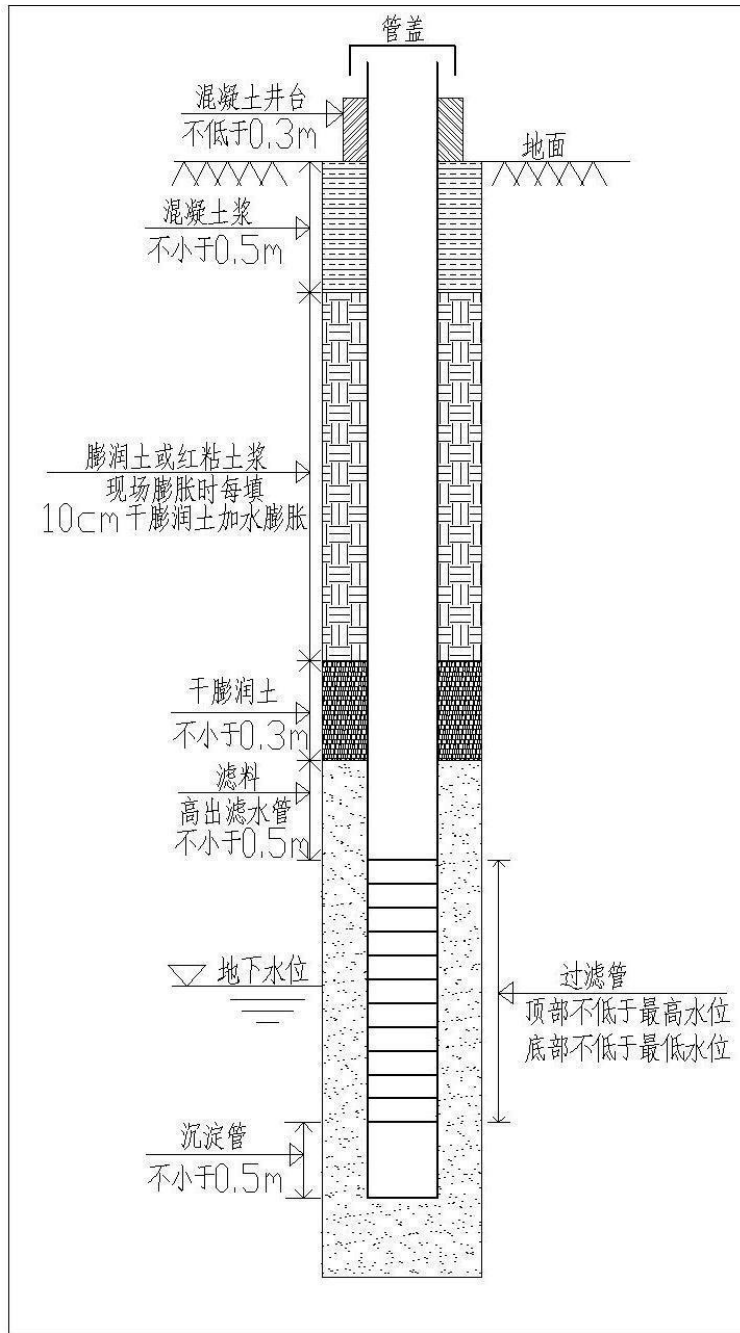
管盖

混凝土井台
不低于0.3m

地面

混凝土浆
不小于0.5m

膨润土或红粘土浆
现场膨胀时每填
10cm干膨润土加水膨胀

干膨润土
不小于0.3m

滤料
高出滤水管
不小于0.5m

地下水位

过滤管
顶部不低于最高水位
底部不低于最低水位

沉淀管
不小于0.5m